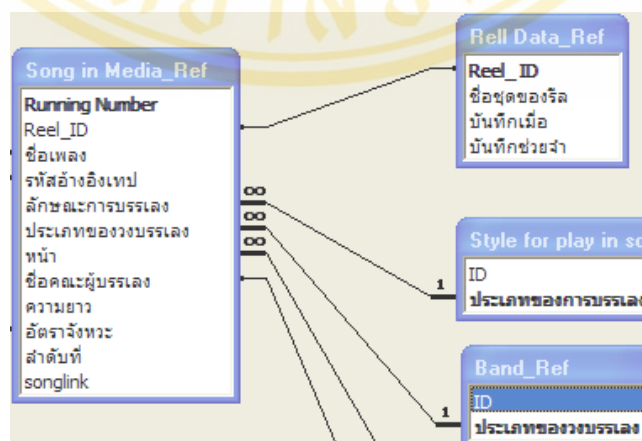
Song in Media_Ref
Running Number
Reel_ID
ชื่อเพลง
รหัสอ้างอิงเทป
ลักษณะการบรรเลง
ประเภทของวงบรรเลง
หน้า
ชื่อคณะผู้บรรเลง
ความยาว
อัตราจังหวะ
ลำดับที่
songlink

Rell Data_Ref
Reel_ID
ชื่อชุดของริล
บันทึกเมื่อ
บันทึกช่วยจำ

∞
∞
∞

1
Style for play in so
ID
ประเภทของการบรรเลง

1
Band_Ref
ID
ประเภทของวงบรรเลง